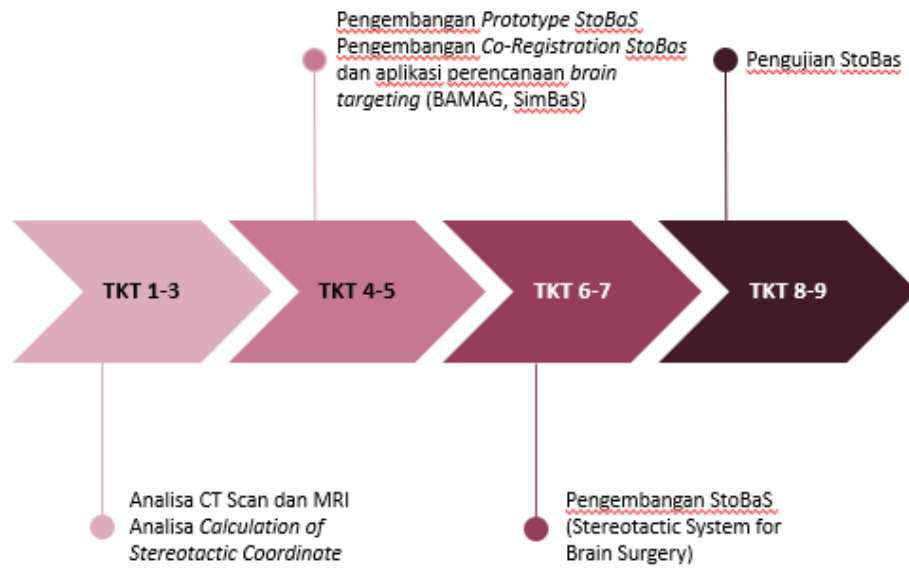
Pengembangan *Prototype StoBaS*
Pengembangan *Co-Registration StoBas* dan aplikasi perencanaan *brain targeting* (BAMAG, SimBaS)

Pengujian StoBas

TKT 1-3

TKT 4-5

TKT 6-7

TKT 8-9

Analisa CT Scan dan MRI
Analisa *Calculation of Stereotactic Coordinate*

Pengembangan StoBaS (Stereotactic System for Brain Surgery)